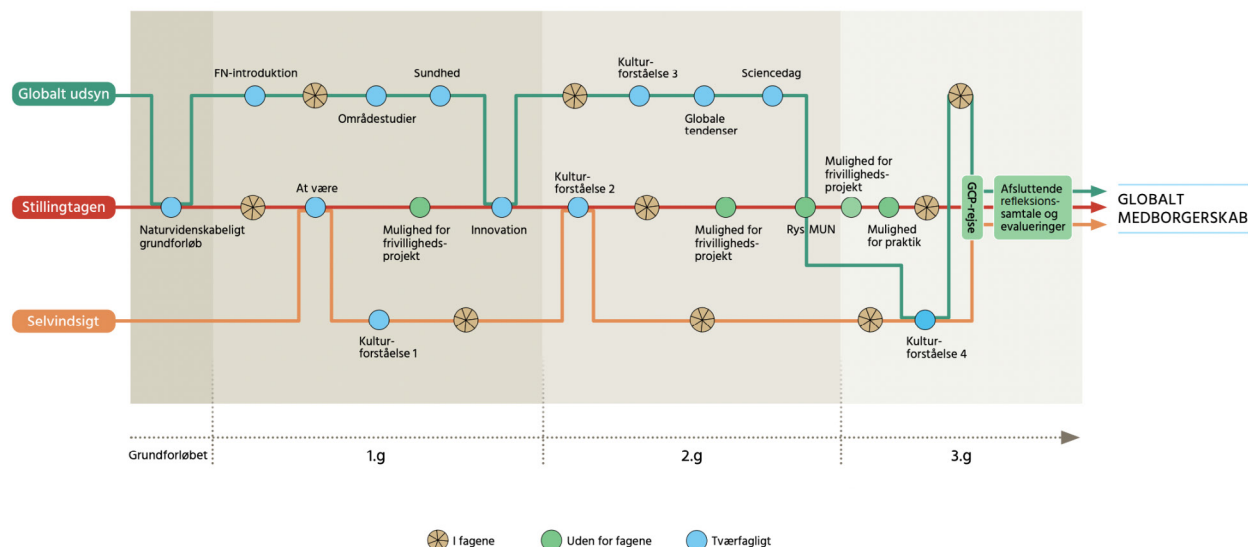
Globalt udsyn

Stillingtagen

Selvindsigt

FN-introduktion

Sundhed

Områdestudier

Kulturforståelse 3

Sciencedag

Globale tendenser

Naturvidenskabeligt grundforløb

At være

Mulighed for frivilligheds-projekt

Innovation

Kulturforståelse 2

Mulighed for frivilligheds-projekt

Rys MUN

Mulighed for frivilligheds-projekt

Mulighed for praktik

GCP-rejse

Afsluttende refleksions-samtale og evalueringer

GLOBALT MEDBORGERSKAB

Kulturforståelse 1

Kulturforståelse 4

Grundforløbet

1.g

2.g

3.g

I fagene

Uden for fagene

Tværfagligt